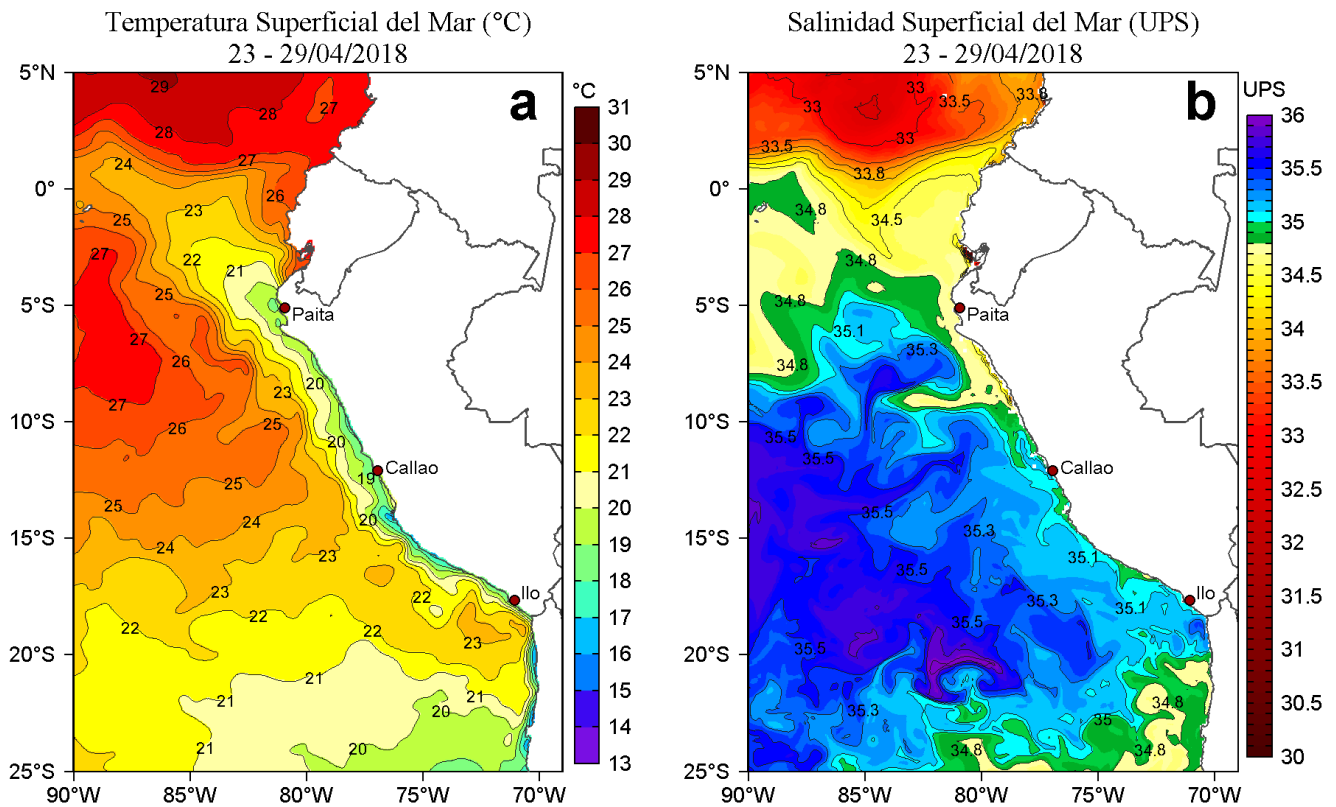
Temperatura Superficial del Mar (°C)
23 - 29/04/2018

a

°C
31
30
29
28
27
26
25
24
23
22
21
20
19
18
17
16
15
14
13

5°N
0°
5°S
10°S
15°S
20°S
25°S
90°W
85°W
80°W
75°W
70°W

29
28
27
28
24
27
26
25
23
27
22
21
25
27
26
27
26
25
23
20
20
19
25
25
24
20
24
23
23
22
22
22
22
23
21
21
21
20
21
20

Paita
Callao
Ilo

Salinidad Superficial del Mar (UPS)
23 - 29/04/2018

b

UPS
36
35.5
35
34.5
34
33.5
33
32.5
32
31.5
31
30.5
30

5°N
0°
5°S
10°S
15°S
20°S
25°S
90°W
85°W
80°W
75°W
70°W

33
33
33.5
33.8
33.5
33
33.8
34.8
34.5
34.8
34.8
35.1
35.3
34.8
35.5
35.5
35.5
35.3
35.1
35.5
35.3
35.1
35.5
35.5
35.3
35
34.8
34.8
34.8

Paita
Callao
Ilo